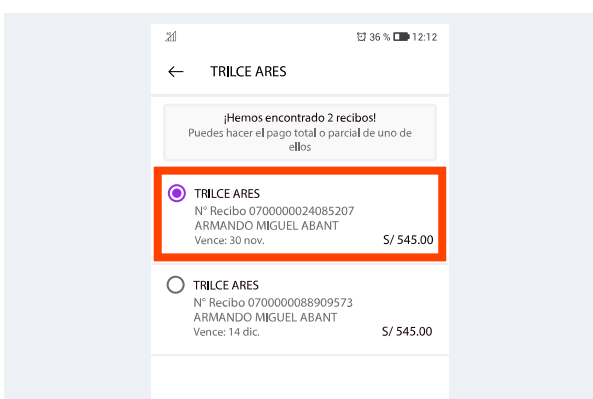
36 % 12:12

TRILCE ARES

¡Hemos encontrado 2 recibos!
Puedes hacer el pago total o parcial de uno de ellos

TRILCE ARES
N° Recibo 0700000024085207
ARMANDO MIGUEL ABANT
Vence: 30 nov.
S/ 545.00

TRILCE ARES
N° Recibo 0700000088909573
ARMANDO MIGUEL ABANT
Vence: 14 dic.
S/ 545.00